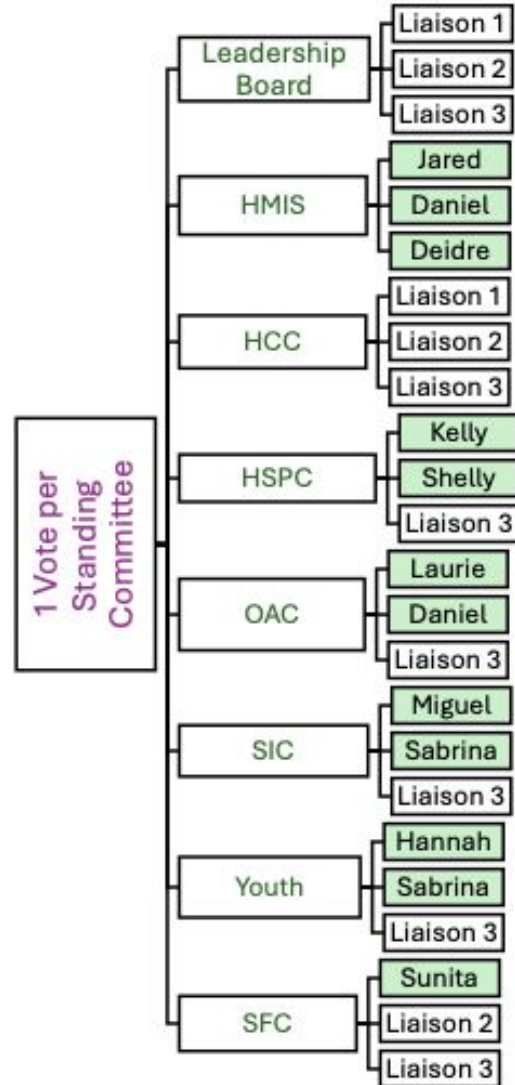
1 Vote per Standing Committee

Leadership Board
Liaison 1
Liaison 2
Liaison 3

HMIS
Jared
Daniel
Deidre

HCC
Liaison 1
Liaison 2
Liaison 3

HSPC
Kelly
Shelly
Liaison 3

OAC
Laurie
Daniel
Liaison 3

SIC
Miguel
Sabrina
Liaison 3

Youth
Hannah
Sabrina
Liaison 3

SFC
Sunita
Liaison 2
Liaison 3